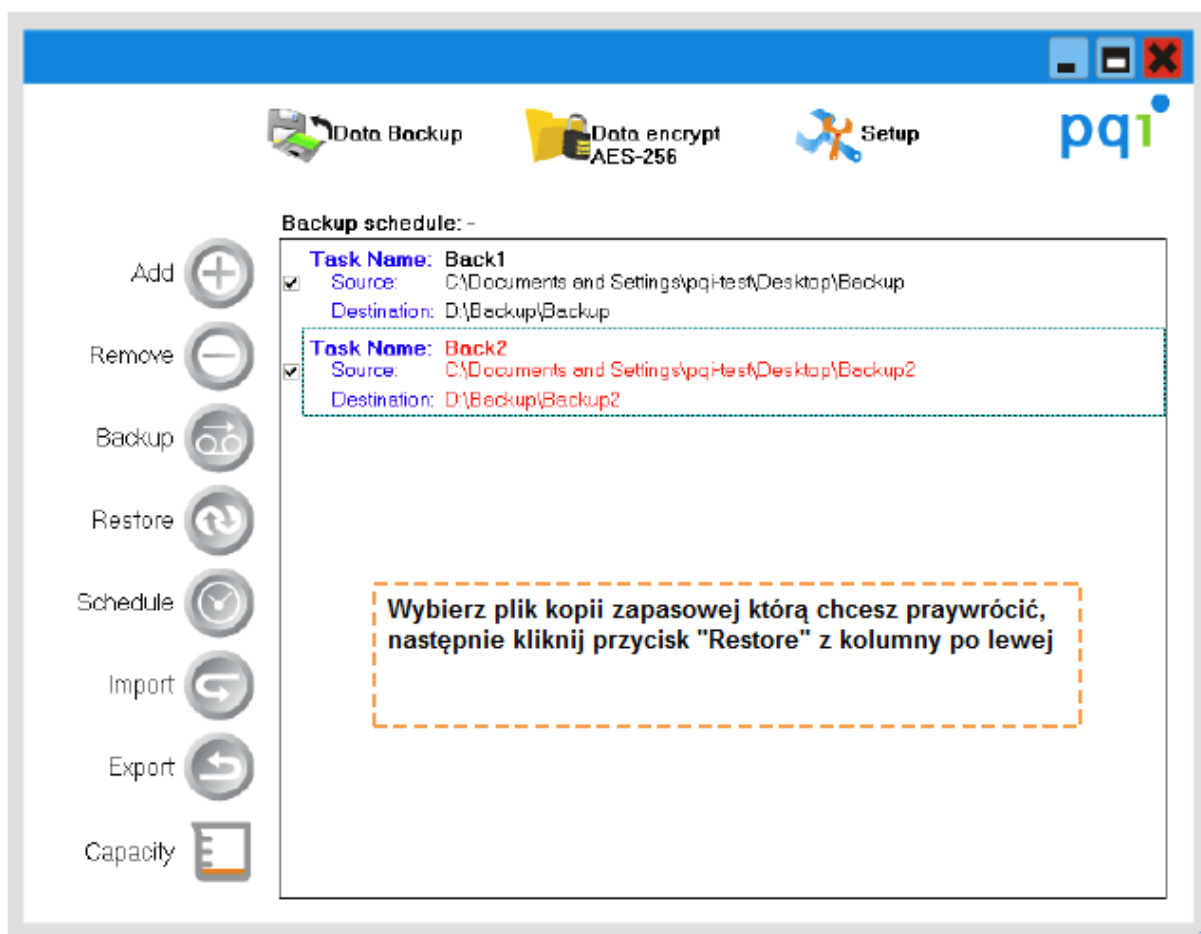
Data Backup

Data encrypt
AES-256

Setup

pqi

Backup schedule: -

Add

Remove

Backup

Restore

Schedule

Import

Export

Capacity

Task Name: Back1
Source: C:\Documents and Settings\pqi-test\Desktop\Backup
Destination: D:\Backup\Backup

Task Name: Back2
Source: C:\Documents and Settings\pqi-test\Desktop\Backup2
Destination: D:\Backup\Backup2

Wybierz plik kopii zapasowej którą chcesz praywrócić, następnie kliknij przycisk "Restore" z kolumny po lewej